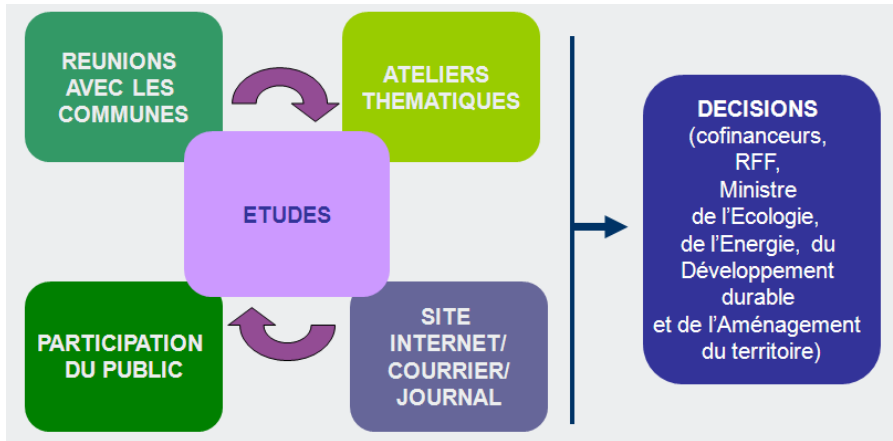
REUNIONS AVEC LES COMMUNES

ATELIERS THEMATIQUES

ETUDES

PARTICIPATION DU PUBLIC

SITE INTERNET/ COURRIER/ JOURNAL

DECISIONS
(cofinanceurs, RFF, Ministre de l'Ecologie, de l'Energie, du Développement durable et de l'Aménagement du territoire)